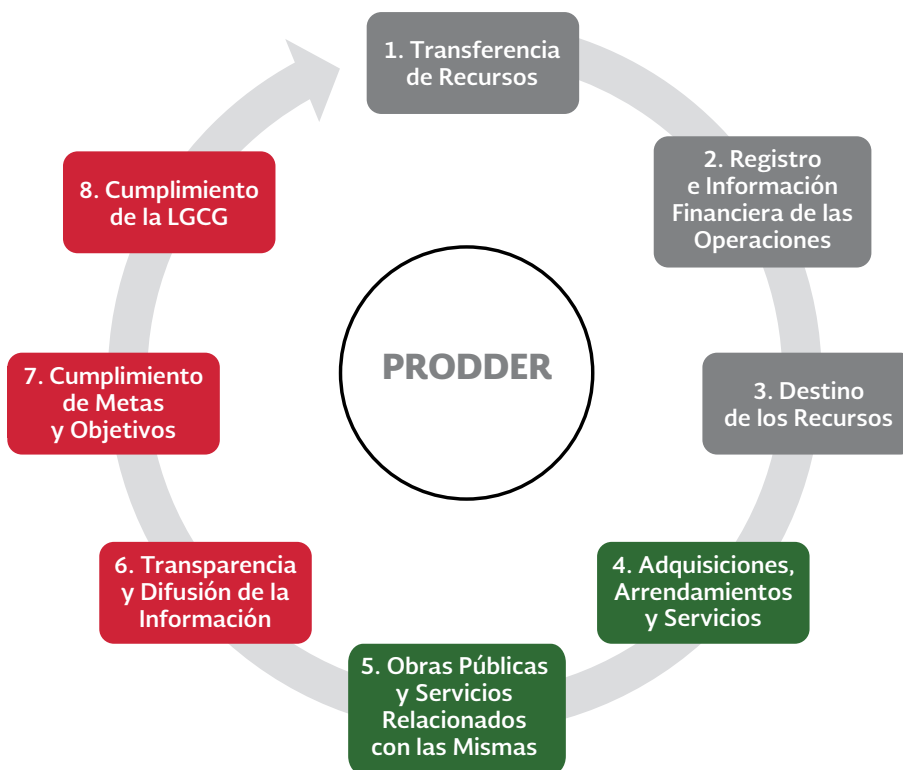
1. Transferencia de Recursos

2. Registro e Información Financiera de las Operaciones

3. Destino de los Recursos

4. Adquisiciones, Arrendamientos y Servicios

5. Obras Públicas y Servicios Relacionados con las Mismas

6. Transparencia y Difusión de la Información

7. Cumplimiento de Metas y Objetivos

8. Cumplimiento de la LGCG

PRODDER